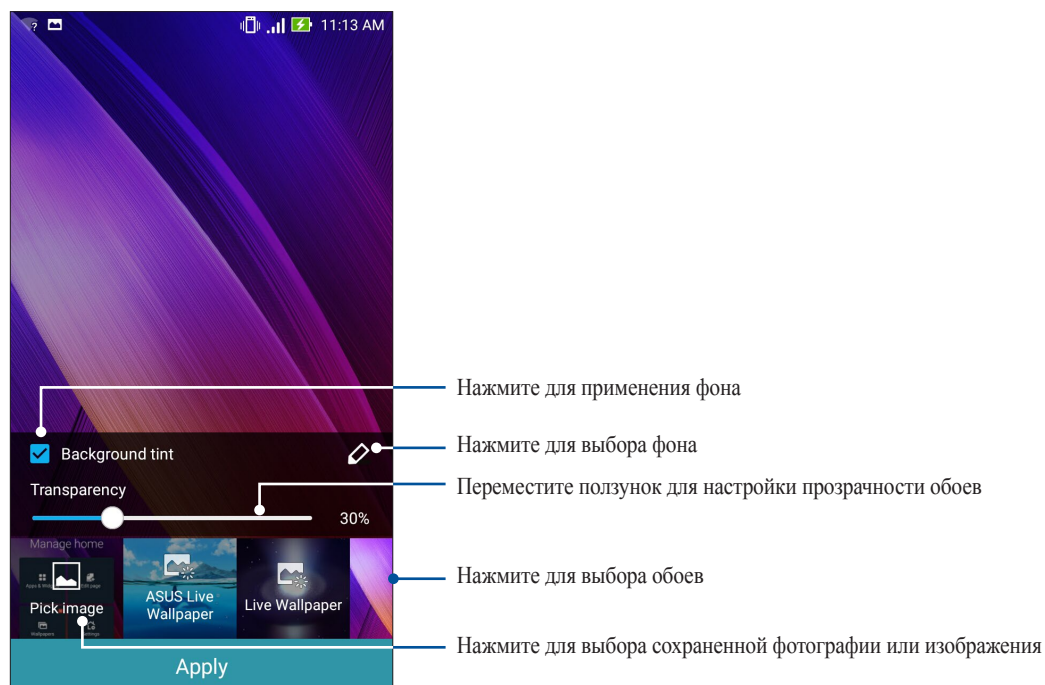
11:13 AM

Background tint

Transparency

30%

Manage home

Pick image

ASUS Live Wallpaper

Live Wallpaper

Apply

Нажмите для применения фона

Нажмите для выбора фона

Переместите ползунок для настройки прозрачности обоев

Нажмите для выбора обоев

Нажмите для выбора сохраненной фотографии или изображения